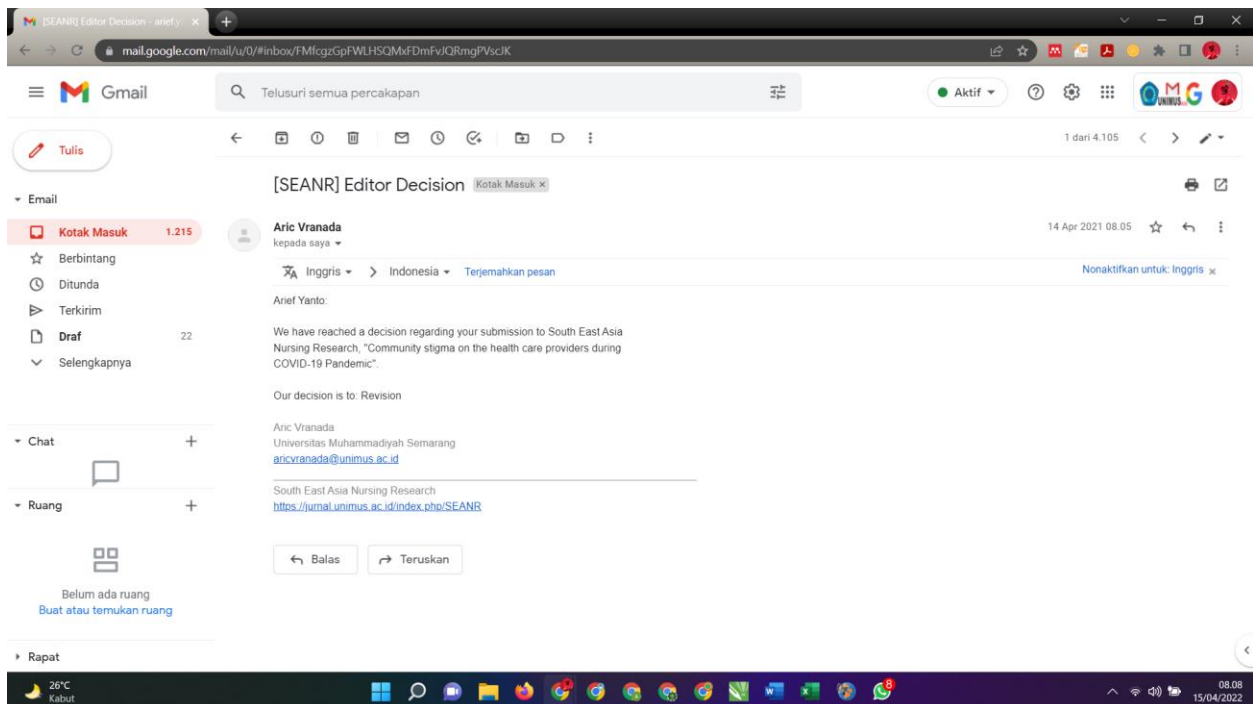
[SEANR] Editor Decision - arief.y ×

mail.google.com/mail/u/0/#inbox/FMfcgzGpFWLHSQMxFDmFvJQRmgPVscJK

Gmail

Telusuri semua percakapan

Aktif

Tulis

Email

Kotak Masuk 1.215

Berbintang

Ditunda

Terkirim

Draf 22

Selengkapnya

Chat

Ruang

Belum ada ruang
Buat atau temukan ruang

Rapat

1 dari 4.105

[SEANR] Editor Decision Kotak Masuk ×

Aric Vranada
kepada saya

14 Apr 2021 08.05

Inggris > Indonesia Terjemahkan pesan

Nonaktifkan untuk: Inggris ×

Arief Yanto:

We have reached a decision regarding your submission to South East Asia Nursing Research, "Community stigma on the health care providers during COVID-19 Pandemic".

Our decision is to: Revision

Aric Vranada
Universitas Muhammadiyah Semarang
aricvranada@unimus.ac.id

South East Asia Nursing Research
https://jurnal.unimus.ac.id/index.php/SEANR

Balas

Teruskan

26°C
Kabut

08.08
15/04/2022